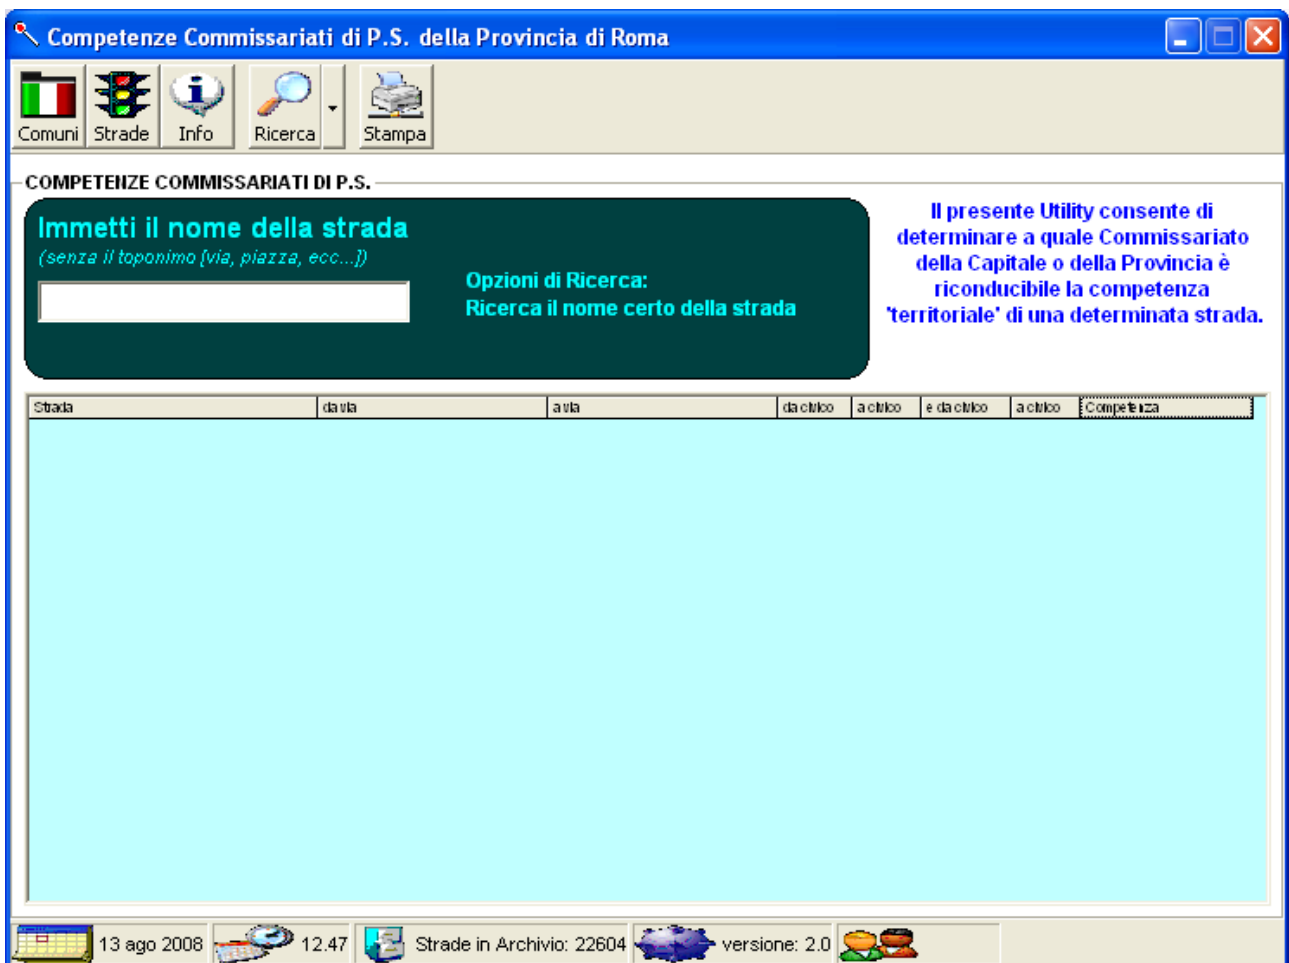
Competenze Commissariati di P.S. della Provincia di Roma

Comuni Strade Info Ricerca Stampa

COMPETENZE COMMISSARIATI DI P.S.

Immetti il nome della strada
(senza il toponimo [via, piazza, ecc...])

Opzioni di Ricerca:
Ricerca il nome certo della strada

Il presente Utility consente di determinare a quale Commissariato della Capitale o della Provincia è riconducibile la competenza 'territoriale' di una determinata strada.

| Strada | da via | a via | da civico | a civico | e da civico | a civico | Competenza |
|---|---|---|---|---|---|---|---|

13 ago 2008 12.47 Strade in Archivio: 22604 versione: 2.0